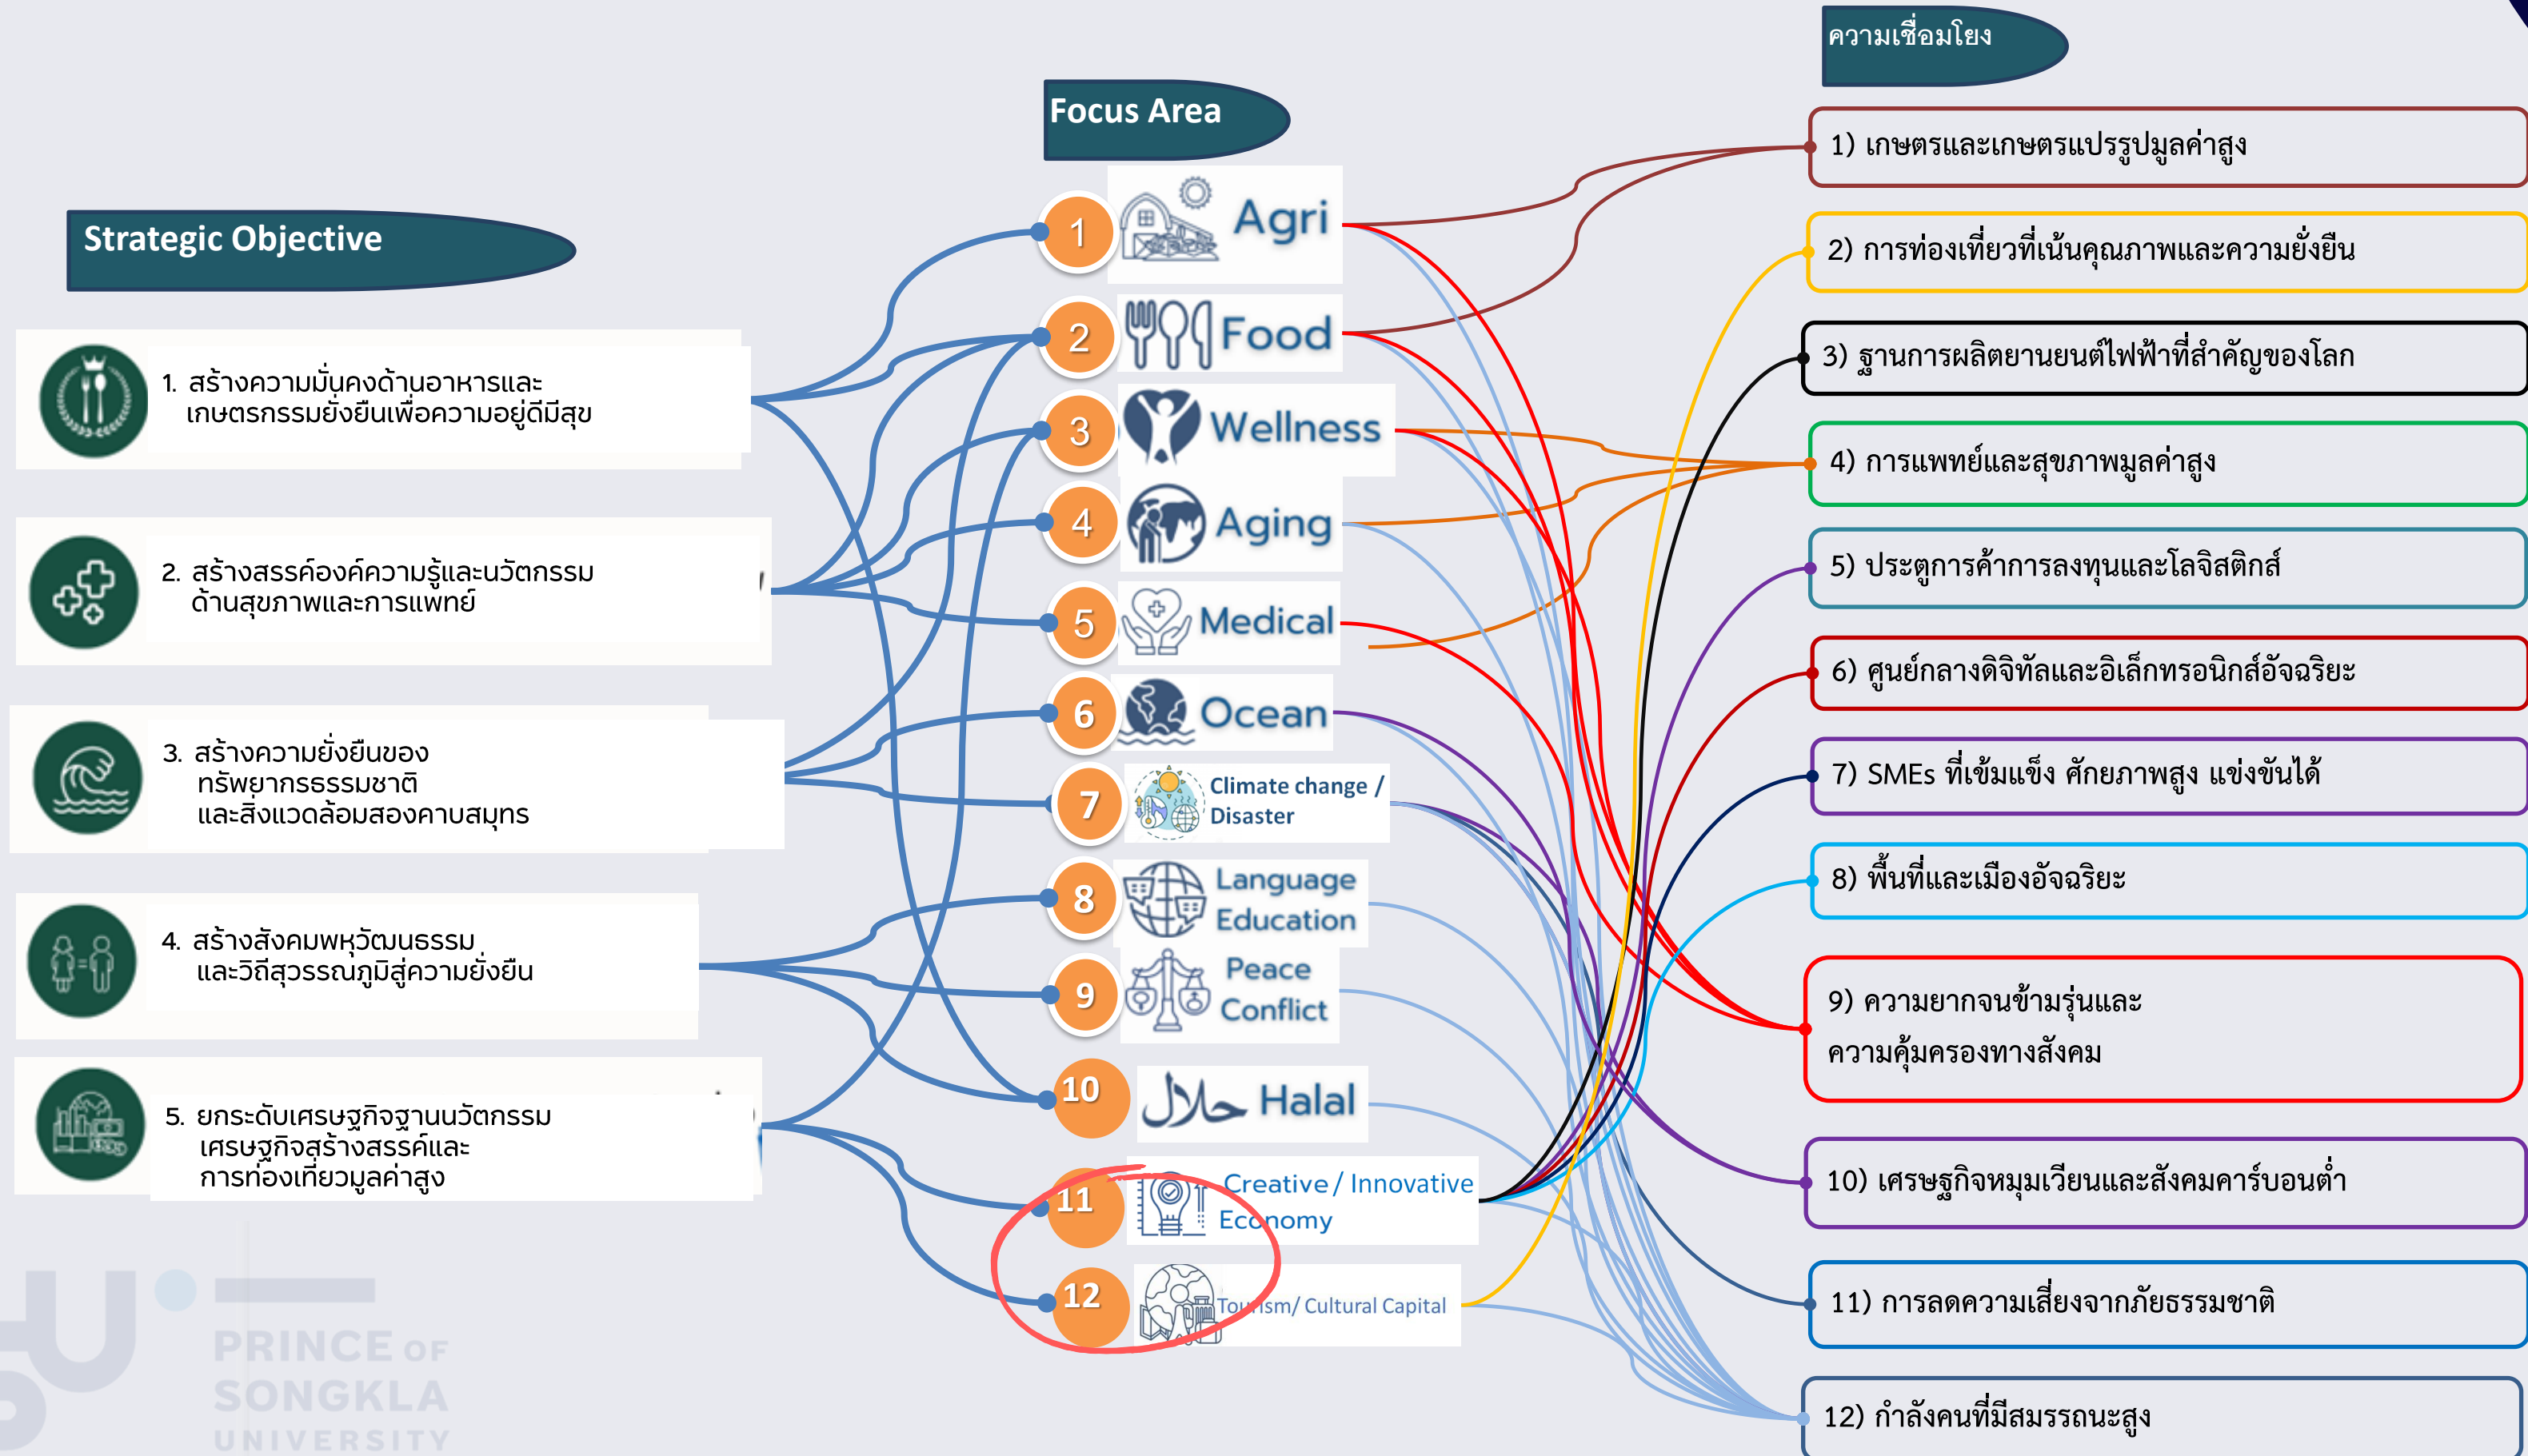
Strategic Objective

1. สร้างความมั่นคงด้านอาหารและเกษตรกรรมยั่งยืนเพื่อความอยู่ดีมีสุข

2. สร้างสรรค์องค์ความรู้และนวัตกรรมด้านสุขภาพและการแพทย์

3. สร้างความยั่งยืนของทรัพยากรธรรมชาติและสิ่งแวดล้อมสองคาบสมุทร

4. สร้างสังคมพหุวัฒนธรรมและวิถีสุวรรณภูมิสู่ความยั่งยืน

5. ยกระดับเศรษฐกิจฐานนวัตกรรม เศรษฐกิจสร้างสรรค์และการท่องเที่ยวมูลค่าสูง

Focus Area

1 Agri
2 Food
3 Wellness
4 Aging
5 Medical
6 Ocean
7 Climate change / Disaster
8 Language Education
9 Peace Conflict
10 حلال Halal
11 Creative / Innovative Economy
12 Tourism/ Cultural Capital

ความเชื่อมโยง

1) เกษตรและเกษตรแปรรูปมูลค่าสูง
2) การท่องเที่ยวที่เน้นคุณภาพและความยั่งยืน
3) ฐานการผลิตยานยนต์ไฟฟ้าที่สำคัญของโลก
4) การแพทย์และสุขภาพมูลค่าสูง
5) ประตูการค้าการลงทุนและโลจิสติกส์
6) ศูนย์กลางดิจิทัลและอิเล็กทรอนิกส์อัจฉริยะ
7) SMEs ที่เข้มแข็ง ศักยภาพสูง แข่งขันได้
8) พื้นที่และเมืองอัจฉริยะ
9) ความยากจนข้ามรุ่นและความคุ้มครองทางสังคม
10) เศรษฐกิจหมุนเวียนและสังคมคาร์บอนต่ำ
11) การลดความเสี่ยงจากภัยธรรมชาติ
12) กำลังคนที่มีสมรรถนะสูง

PRINCE OF SONGKLA UNIVERSITY